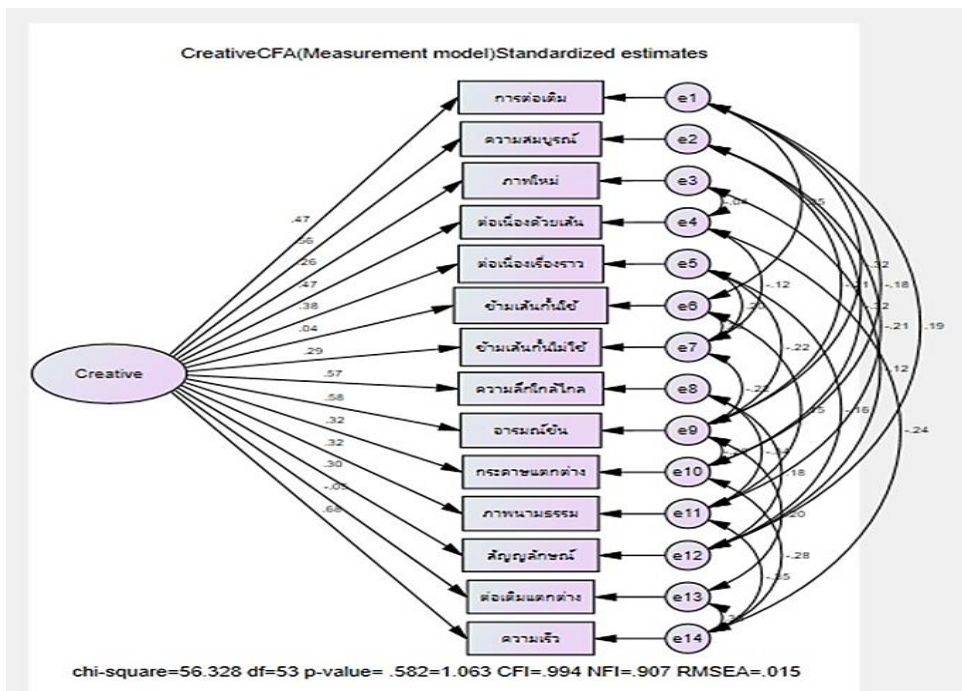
CreativeCFA(Measurement model)Standardized estimates

การต่อเติม
ความสมบูรณ์
ภาพใหม่
ต่อเนื่องด้วยเส้น
ต่อเนื่องเรื่องราว
ข้ามเส้นกั้นใช้
ข้ามเส้นกั้นไม่ใช้
ความลึกซึ้งไกล
อารมณ์ขัน
กระดาษแตกต่าง
ภาพนามธรรม
สัญลักษณ์
ต่อเติมแตกต่าง
ความเร็ว

e1
e2
e3
e4
e5
e6
e7
e8
e9
e10
e11
e12
e13
e14

Creative

.47
.56
.26
.47
.38
.04
.29
.57
.58
.32
.32
.30
-.05
.68

-.04
.35
-.12
.26
.32
-.21
-.18
.32
-.21
.19
-.22
-.22
.12
.35
-.16
-.13
.18
.20
-.24
-.28
-.35

chi-square=56.328 df=53 p-value= .582=1.063 CFI=.994 NFI=.907 RMSEA=.015